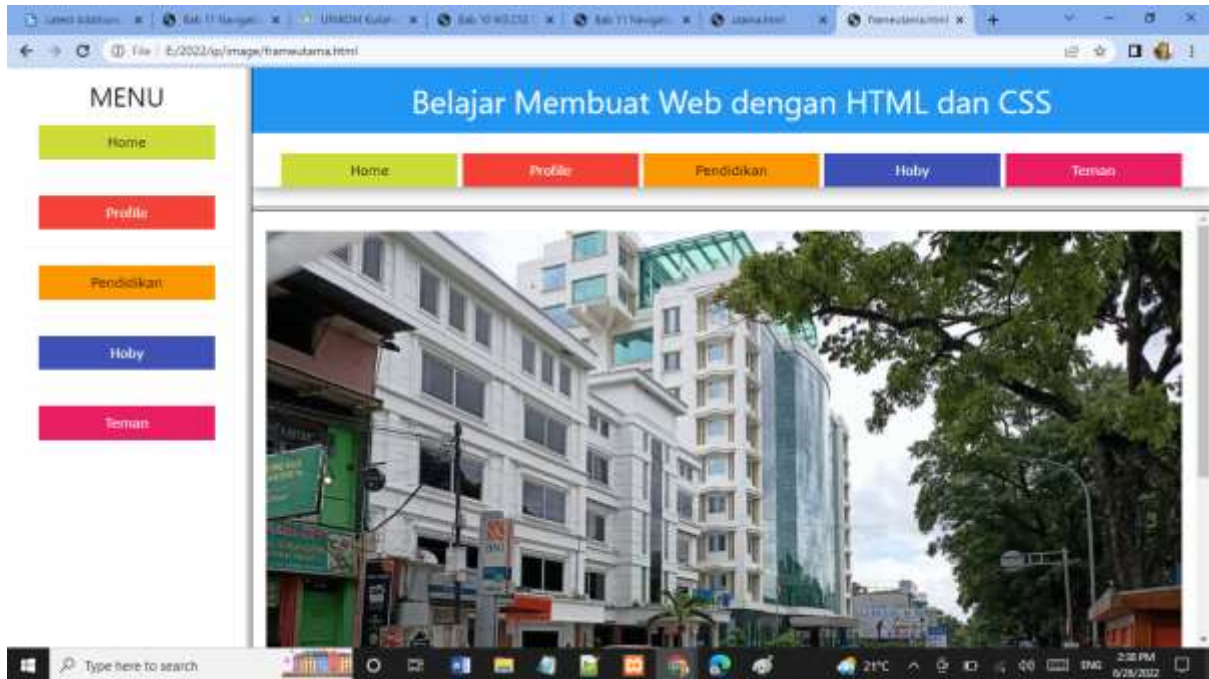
Latest Addition | Bab 11 Navigasi | UNIKOM Kuliah | Bab 10 WS CSS | Bab 11 Navigasi | utama.html | frameutama.html

File | E:/2022/ip/image/frameutama.html

MENU

Home

Profile

Pendidikan

Hoby

Teman

Belajar Membuat Web dengan HTML dan CSS

Home | Profile | Pendidikan | Hoby | Teman

Type here to search

21°C

ENG

2:38 PM
6/28/2022